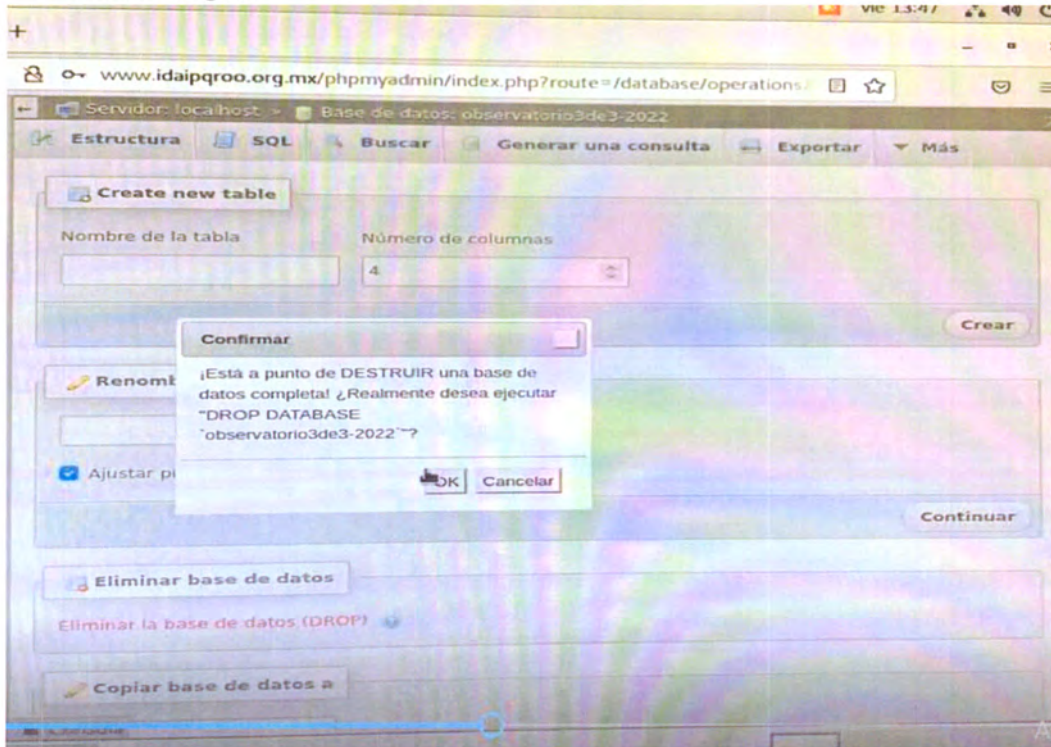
vie 13:47

+

www.idaipqroo.org.mx/phpmyadmin/index.php?route=/database/operations

Servidor: localhost » Base de datos: observatorio3de3-2022

Estructura SQL Buscar Generar una consulta Exportar Más

Create new table

Nombre de la tabla

Número de columnas

4

Crear

Confirmar

¡Está a punto de DESTRUIR una base de datos completa! ¿Realmente desea ejecutar "DROP DATABASE `observatorio3de3-2022`"?

OK Cancelar

Renomb

Ajustar pi

Continuar

Eliminar base de datos

Eliminar la base de datos (DROP)

Copiar base de datos a